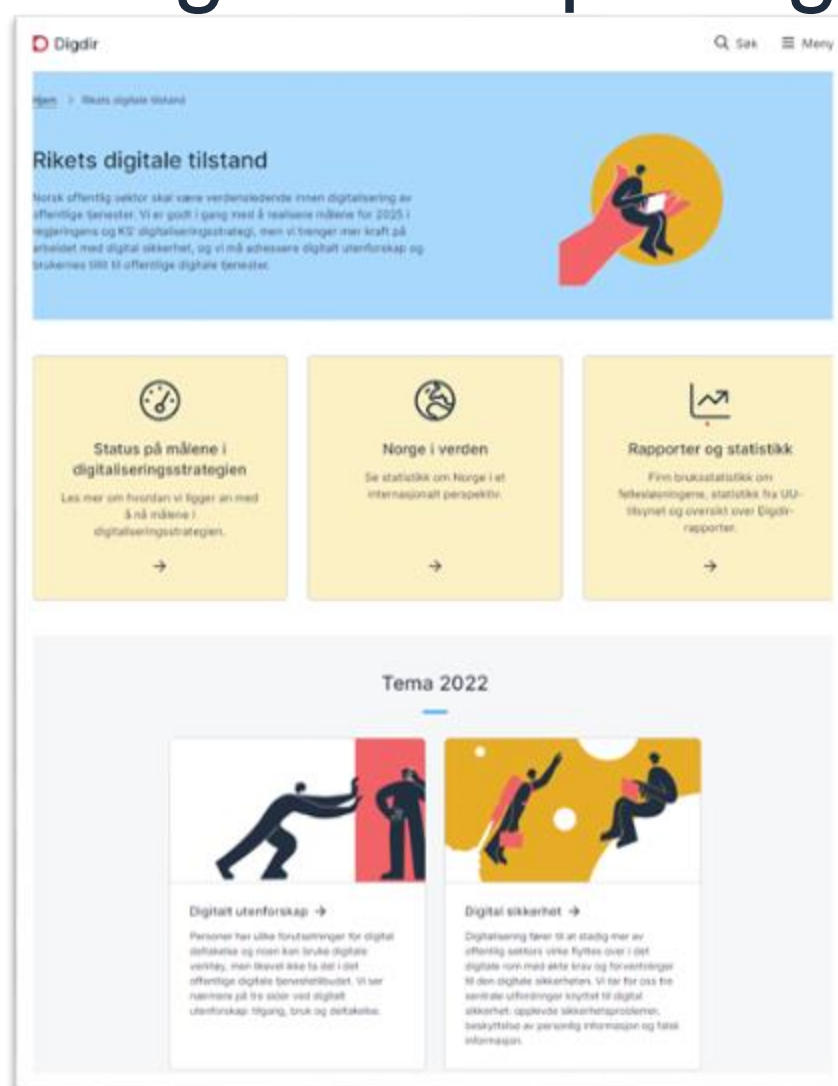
Digdir

Søk

Meny

Hjem > Rikets digitale tilstand

Rikets digitale tilstand

Norsk offentlig sektor skal være verdensledende innen digitalisering av offentlige tjenester. Vi er godt i gang med å realisere målene for 2025 i regjeringens og KS' digitaliseringsstrategi, men vi trenger mer kraft på arbeidet med digital sikkerhet, og vi må adressere digitalt utenforskap og brukernes tillit til offentlige digitale tjenester.

Status på målene i digitaliseringsstrategien

Les mer om hvordan vi ligger an med å nå målene i digitaliseringsstrategien.

→

Norge i verden

Se statistikk om Norge i et internasjonalt perspektiv.

→

Rapporter og statistikk

Finn bruksstatistikk om fellesløsningene, statistikk fra UU-tilsynet og oversikt over Digdir-rapporter.

→

Tema 2022

Digitalt utenforskap →

Personer har ulike forutsetninger for digital deltakelse og noen kan bruke digitale verktøy, men likevel ikke ta del i det offentlige digitale tjenestetilbudet. Vi ser nærmere på tre sider ved digitalt utenforskap: tilgang, bruk og deltakelse.

Digital sikkerhet →

Digitalisering fører til at stadig mer av offentlig sektors virke flyttes over i det digitale rom med økte krav og forventninger til den digitale sikkerheten. Vi tar for oss tre sentrale utfordringer knyttet til digital sikkerhet: opplevde sikkerhetsproblemer, beskyttelse av personlig informasjon og falsk informasjon.